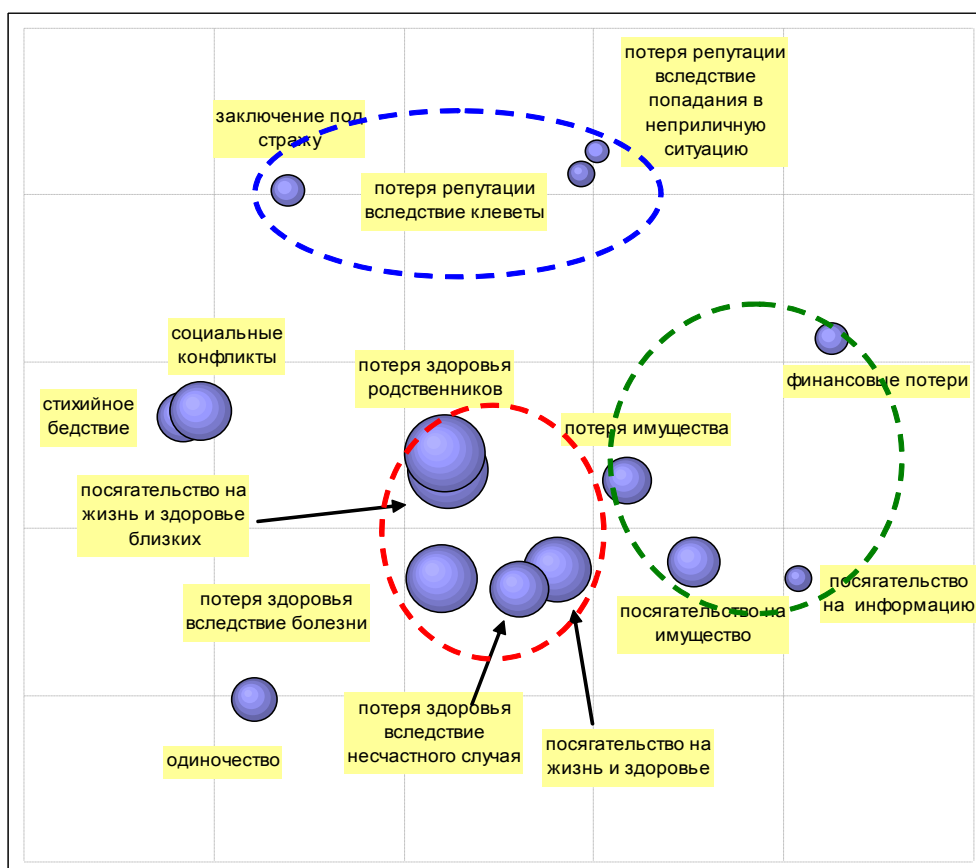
заключение под стражу

потеря репутации вследствие попадания в неприличную ситуацию

потеря репутации вследствие клеветы

социальные конфликты

стихийное бедствие

потеря здоровья родственников

финансовые потери

потеря имущества

посягательство на жизнь и здоровье близких

посягательство на информацию

посягательство на имущество

потеря здоровья вследствие болезни

потеря здоровья вследствие несчастного случая

посягательство на жизнь и здоровье

одиночество